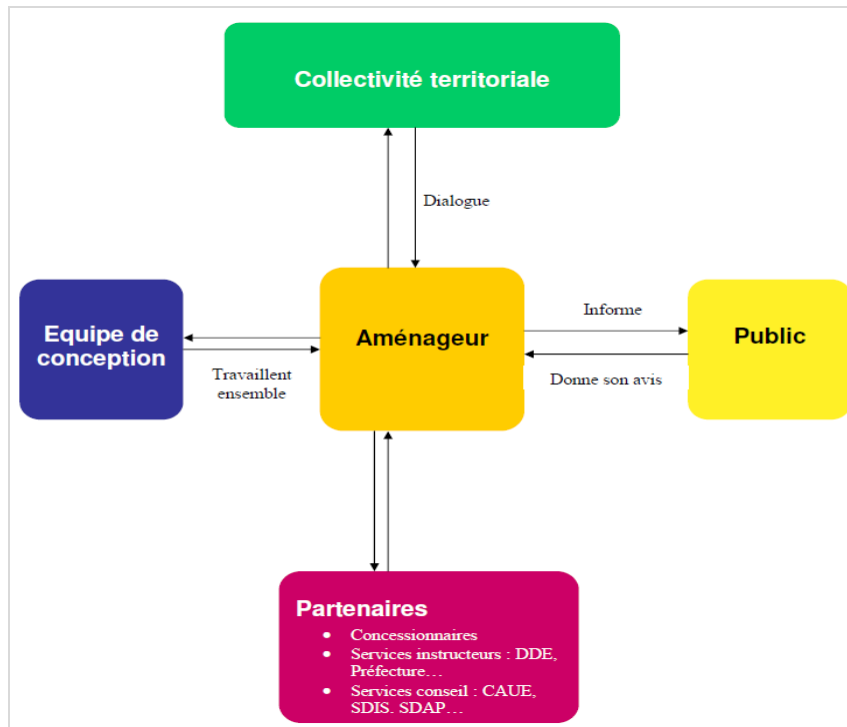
Collectivité territoriale

Dialogue

Equipe de conception

Travaillent ensemble

Aménageur

Informe

Donne son avis

Public

Partenaires

- Concessionnaires
- Services instructeurs : DDE, Préfecture…
- Services conseil : CAUE, SDIS, SDAP…